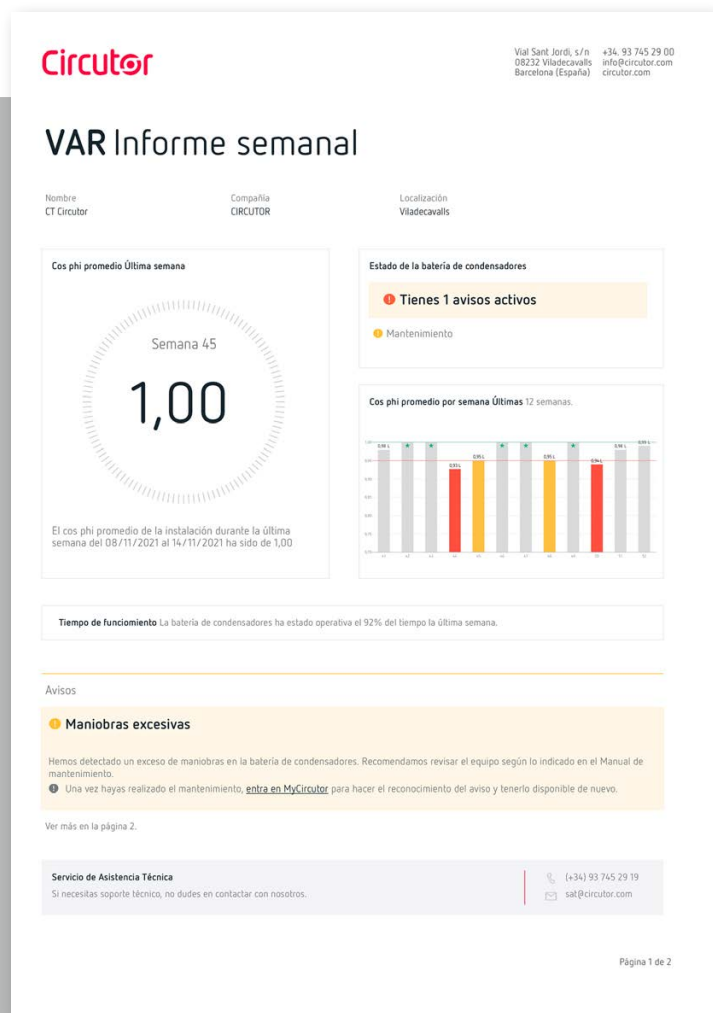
Circutor

Vial Sant Jordi, s/n
08232 Viladecavalls
Barcelona (España)

+34. 93 745 29 00
info@circutor.com
circutor.com

VAR Informe semanal

Nombre
CT Circutor

Compañía
CIRCUTOR

Localización
Viladecavalls

Cos phi promedio Última semana

Semana 45

1,00

El cos phi promedio de la instalación durante la última semana del 08/11/2021 al 14/11/2021 ha sido de 1,00

Estado de la batería de condensadores

Tienes 1 avisos activos

Mantenimiento

Cos phi promedio por semana Últimas 12 semanas.

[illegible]

Tiempo de funcionamiento La batería de condensadores ha estado operativa el 92% del tiempo la última semana.

Avisos

Maniobras excesivas

Hemos detectado un exceso de maniobras en la batería de condensadores. Recomendamos revisar el equipo según lo indicado en el Manual de mantenimiento.

Una vez hayas realizado el mantenimiento, entra en MyCircutor para hacer el reconocimiento del aviso y tenerlo disponible de nuevo.

Ver más en la página 2.

Servicio de Asistencia Técnica
Si necesitas soporte técnico, no dudes en contactar con nosotros.

(+34) 93 745 29 19
sat@circutor.com

Página 1 de 2